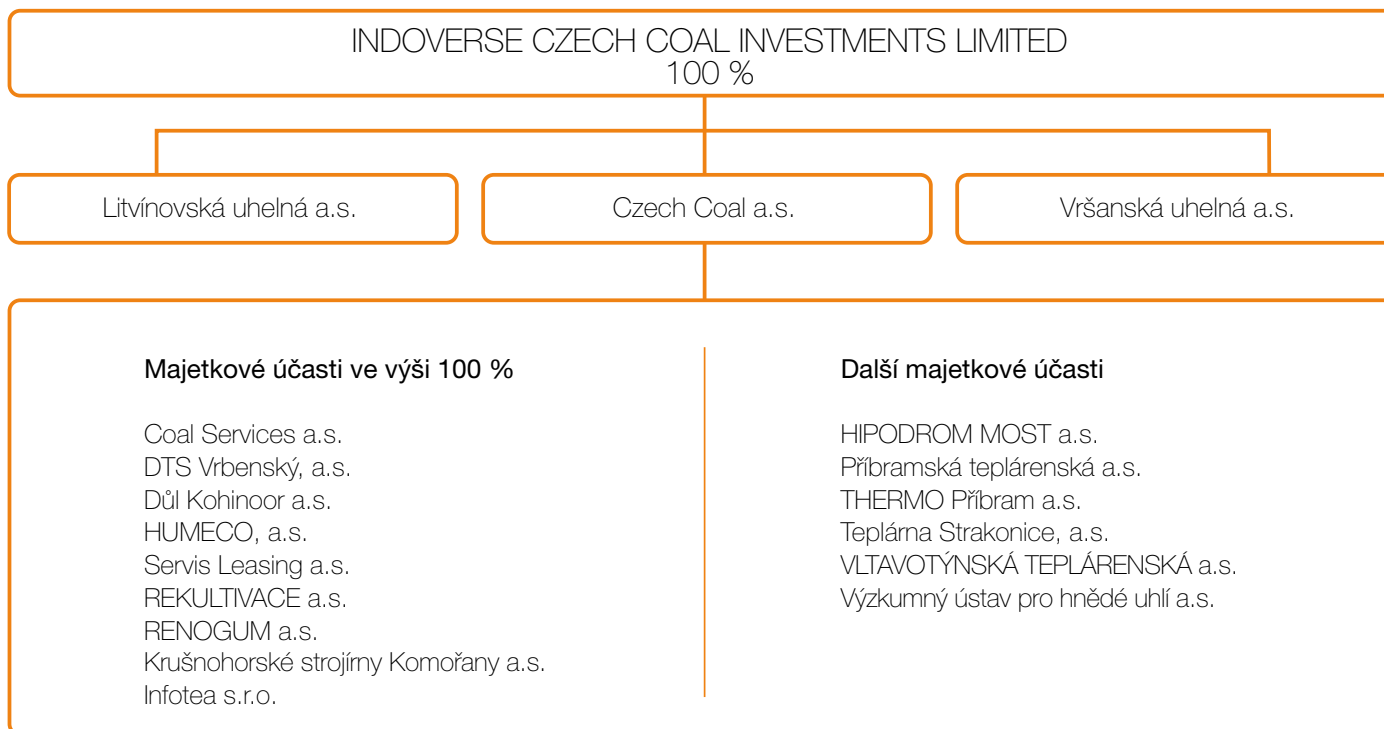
INDOVERSE CZECH COAL INVESTMENTS LIMITED
100 %

Litvínovská uhelná a.s.

Czech Coal a.s.

Vršanská uhelná a.s.

Majetkové účasti ve výši 100 %

Coal Services a.s.
DTS Vrbenský, a.s.
Důl Kohinoor a.s.
HUMECO, a.s.
Servis Leasing a.s.
REKULTIVACE a.s.
RENOGUM a.s.
Krušnohorské strojírny Komořany a.s.
Infotea s.r.o.

Další majetkové účasti

HIPODROM MOST a.s.
Příbramská teplárenská a.s.
THERMO Příbram a.s.
Teplárna Strakonice, a.s.
VLTAVOTÝNSKÁ TEPLÁRENSKÁ a.s.
Výzkumný ústav pro hnědé uhlí a.s.